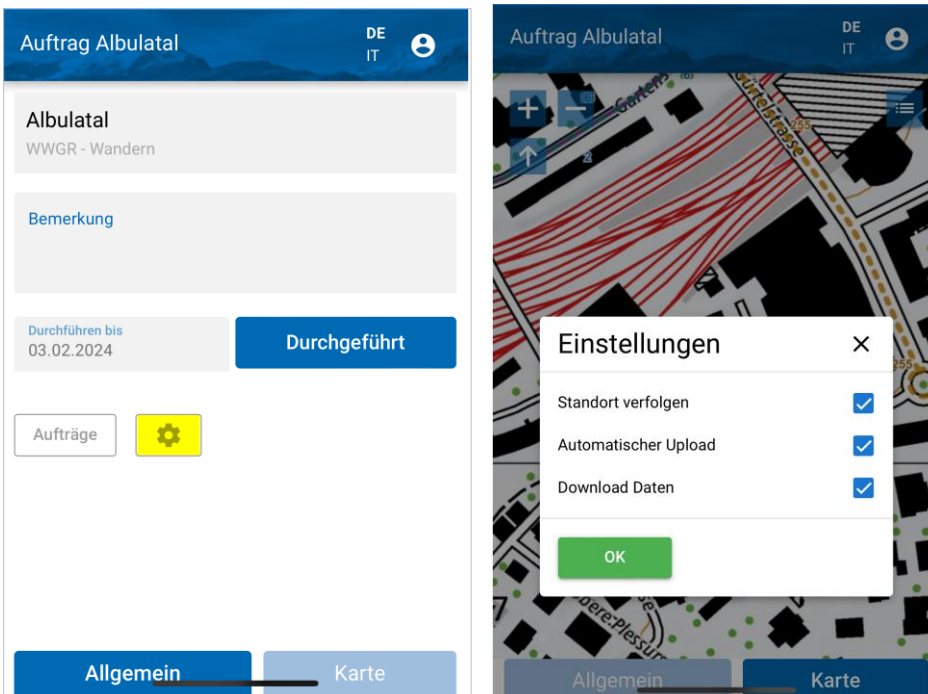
Auftrag Albulatal

DE
IT

Albulatal
WWGR - Wandern

Bemerkung

Durchführen bis
03.02.2024

Durchgeführt

Aufträge

Allgemein

Karte

Auftrag Albulatal

DE
IT

Gartens

Gürtelstrasse

255

Einstellungen

Standort verfolgen

Automatischer Upload

Download Daten

OK

Obere Plessur

Allgemein

Karte